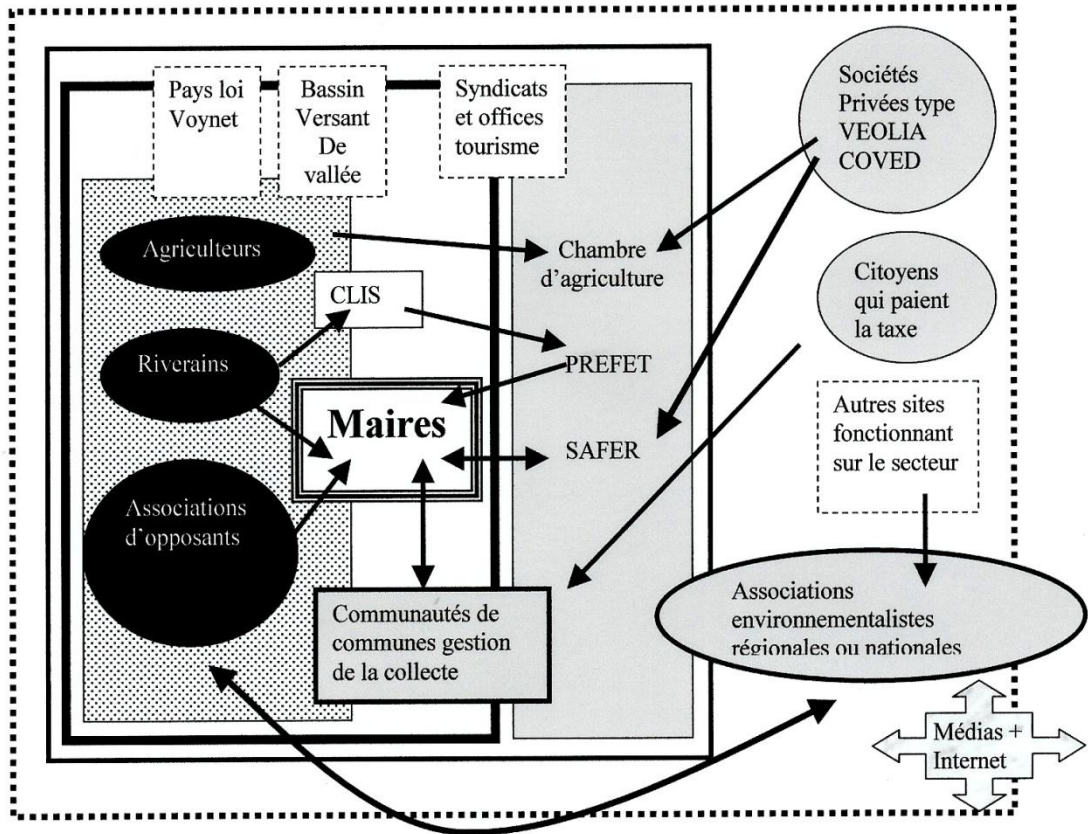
Pays loi Voynet

Bassin Versant De vallée

Syndicats et offices tourisme

Sociétés Privées type VEOLIA COVED

Agriculteurs

Chambre d'agriculture

CLIS

Citoyens qui paient la taxe

Riverains

PREFET

Maires

SAFER

Autres sites fonctionnant sur le secteur

Associations d'opposants

Communautés de communes gestion de la collecte

Associations environnementalistes régionales ou nationales

Médias + Internet